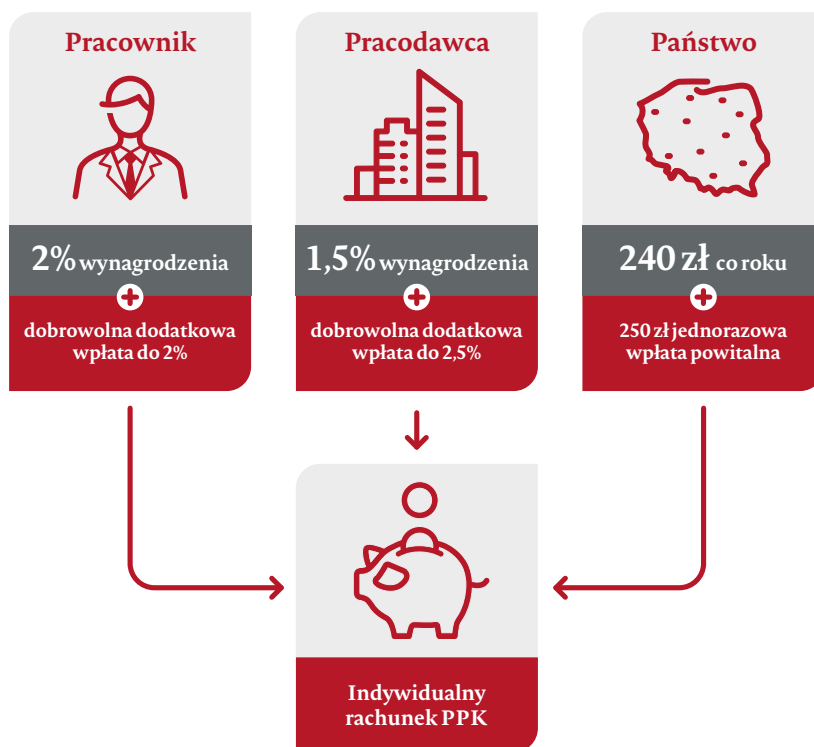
Pracownik

2% wynagrodzenia

dobrowolna dodatkowa wpłata do 2%

Pracodawca

1,5% wynagrodzenia

dobrowolna dodatkowa wpłata do 2,5%

Państwo

240 zł co roku

250 zł jednorazowa wpłata powitalna

Indywidualny rachunek PPK